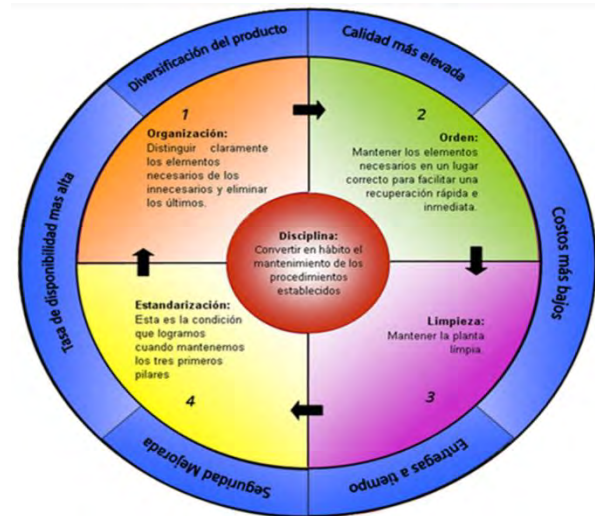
Diversificación del producto

Calidad más elevada

Costos más bajos

Entregas a tiempo

Seguridad Mejorada

Tasa de disponibilidad mas alta

1

Organización:
Distinguir claramente los elementos necesarios de los innecesarios y eliminar los últimos.

2

Orden:
Mantener los elementos necesarios en un lugar correcto para facilitar una recuperación rápida e inmediata.

Disciplina:
Convertir en hábito el mantenimiento de los procedimientos establecidos

Limpieza:
Mantener la planta limpia.

3

Estandarización:
Esta es la condición que logramos cuando mantenemos los tres primeros pilares

4